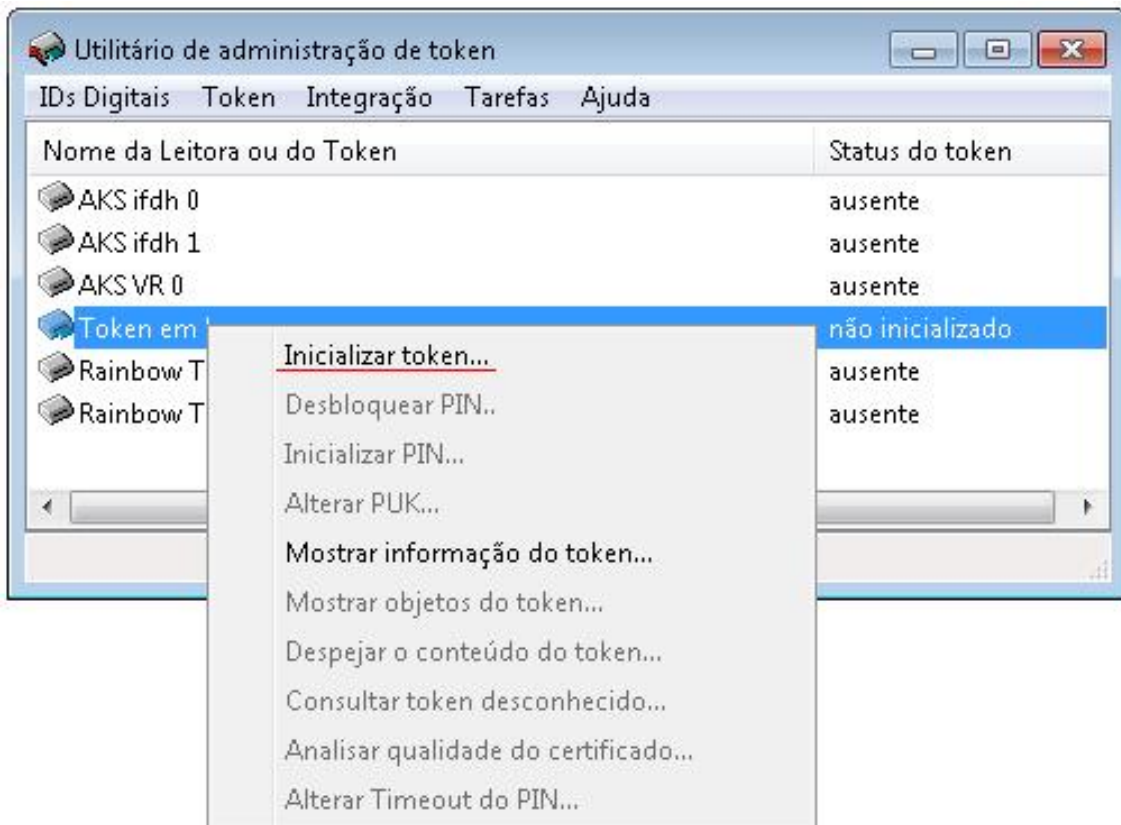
Utilitário de administração de token

IDs Digitais Token Integração Tarefas Ajuda

| Nome da Leitora ou do Token | Status do token |
|---|---|
| AKS ifdh 0 | ausente |
| AKS ifdh 1 | ausente |
| AKS VR 0 | ausente |
| Token em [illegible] | não inicializado |
| Rainbow T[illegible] | ausente |
| Rainbow T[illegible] | ausente |

Inicializar token...
Desbloquear PIN..
Inicializar PIN...
Alterar PUK...
Mostrar informação do token...
Mostrar objetos do token...
Despejar o conteúdo do token...
Consultar token desconhecido...
Analisar qualidade do certificado...
Alterar Timeout do PIN...